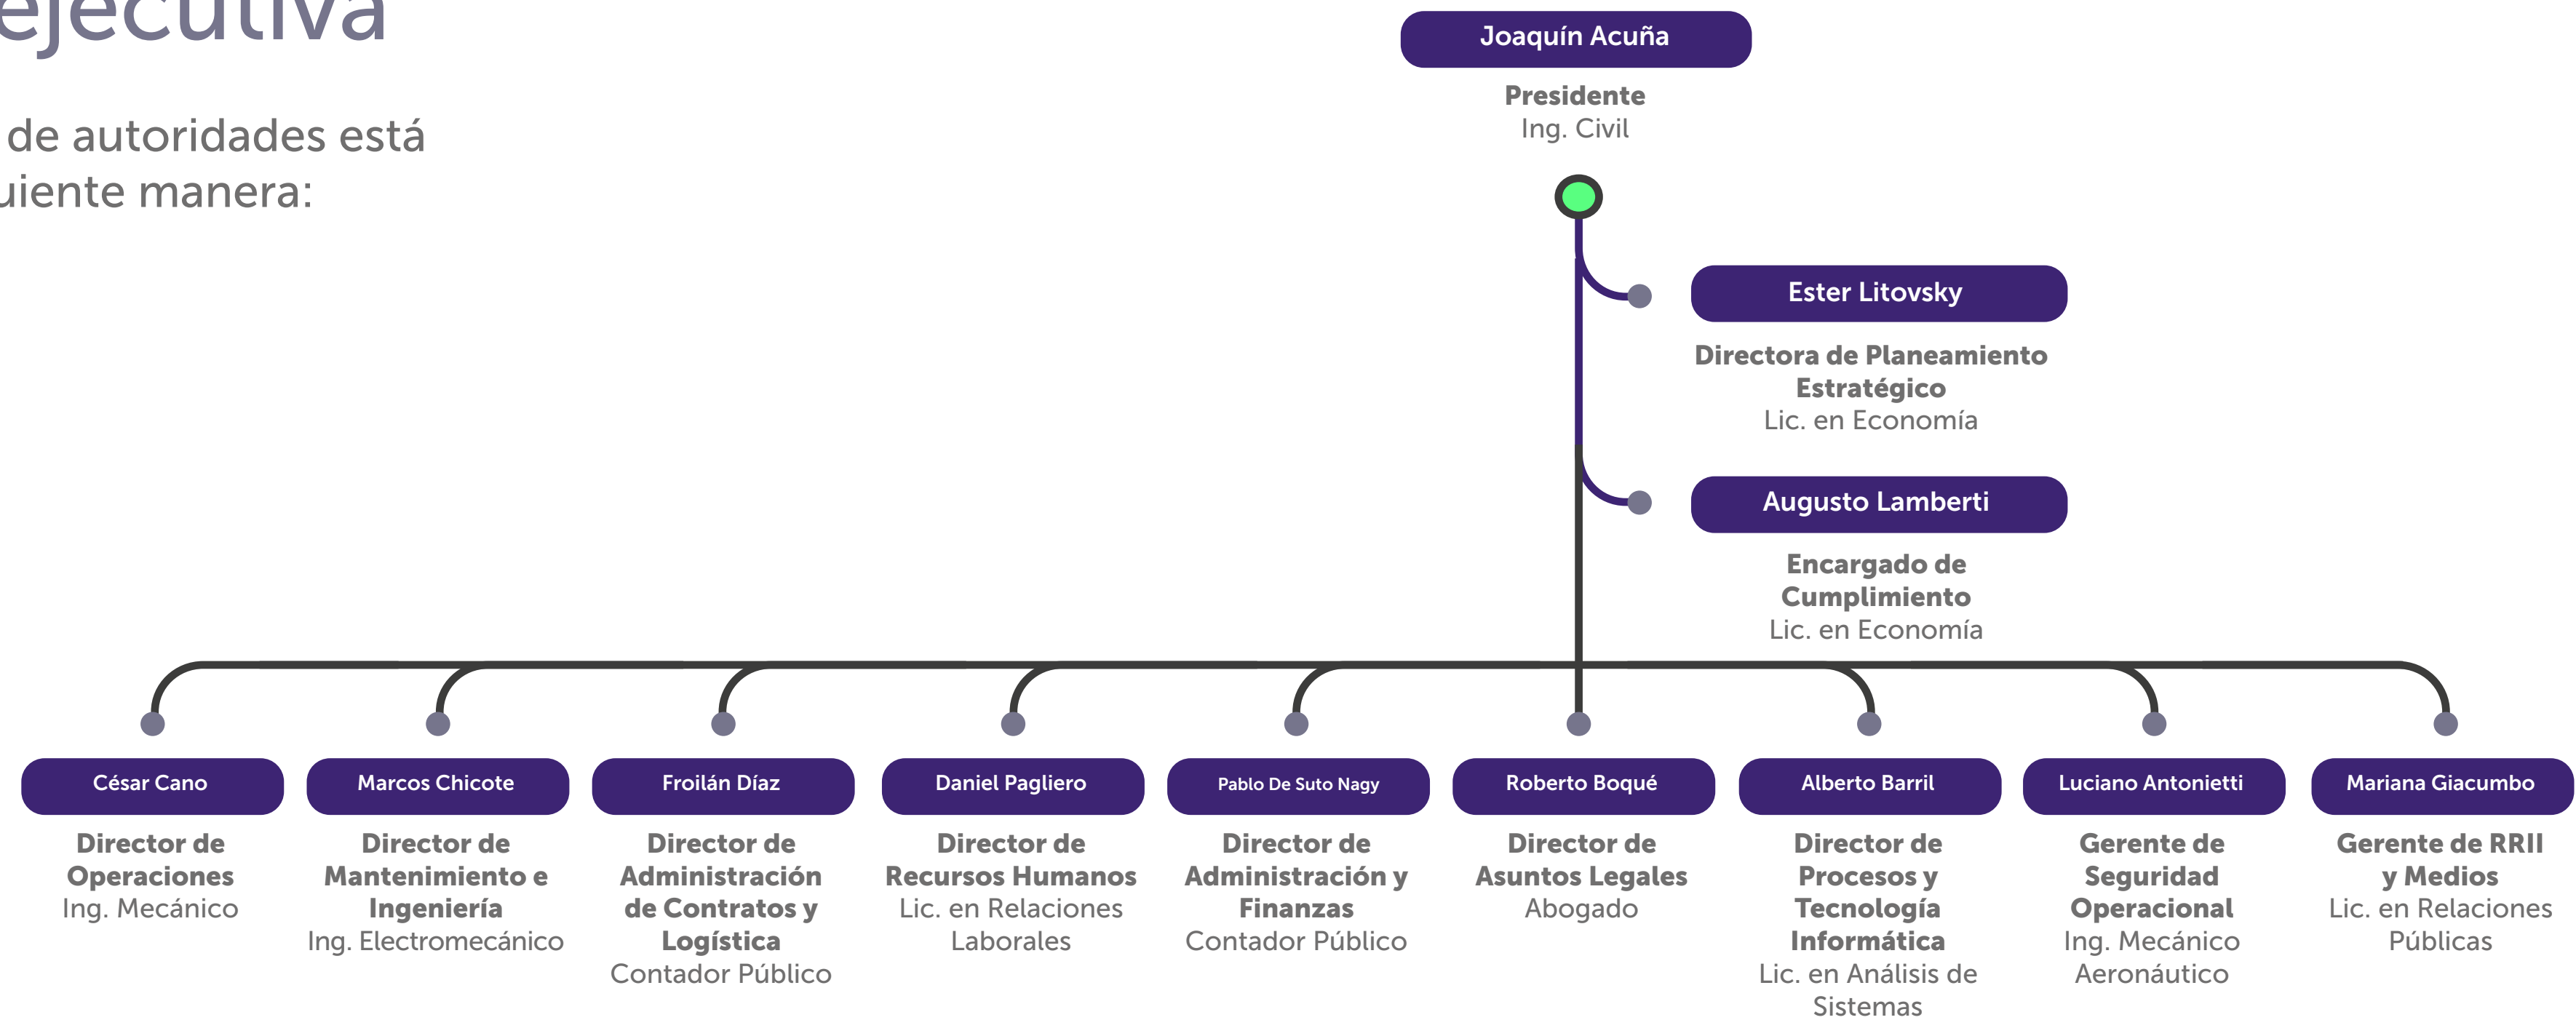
ejecutiva

de autoridades está
uiente manera:

Joaquín Acuña
Presidente
Ing. Civil

Ester Litovsky
Directora de Planeamiento Estratégico
Lic. en Economía

Augusto Lamberti
Encargado de Cumplimiento
Lic. en Economía

César Cano
Director de Operaciones
Ing. Mecánico

Marcos Chicote
Director de Mantenimiento e Ingeniería
Ing. Electromecánico

Froilán Díaz
Director de Administración de Contratos y Logística
Contador Público

Daniel Pagliero
Director de Recursos Humanos
Lic. en Relaciones Laborales

Pablo De Suto Nagy
Director de Administración y Finanzas
Contador Público

Roberto Boqué
Director de Asuntos Legales
Abogado

Alberto Barril
Director de Procesos y Tecnología Informática
Lic. en Análisis de Sistemas

Luciano Antonietti
Gerente de Seguridad Operacional
Ing. Mecánico Aeronáutico

Mariana Giacumbo
Gerente de RRII y Medios
Lic. en Relaciones Públicas